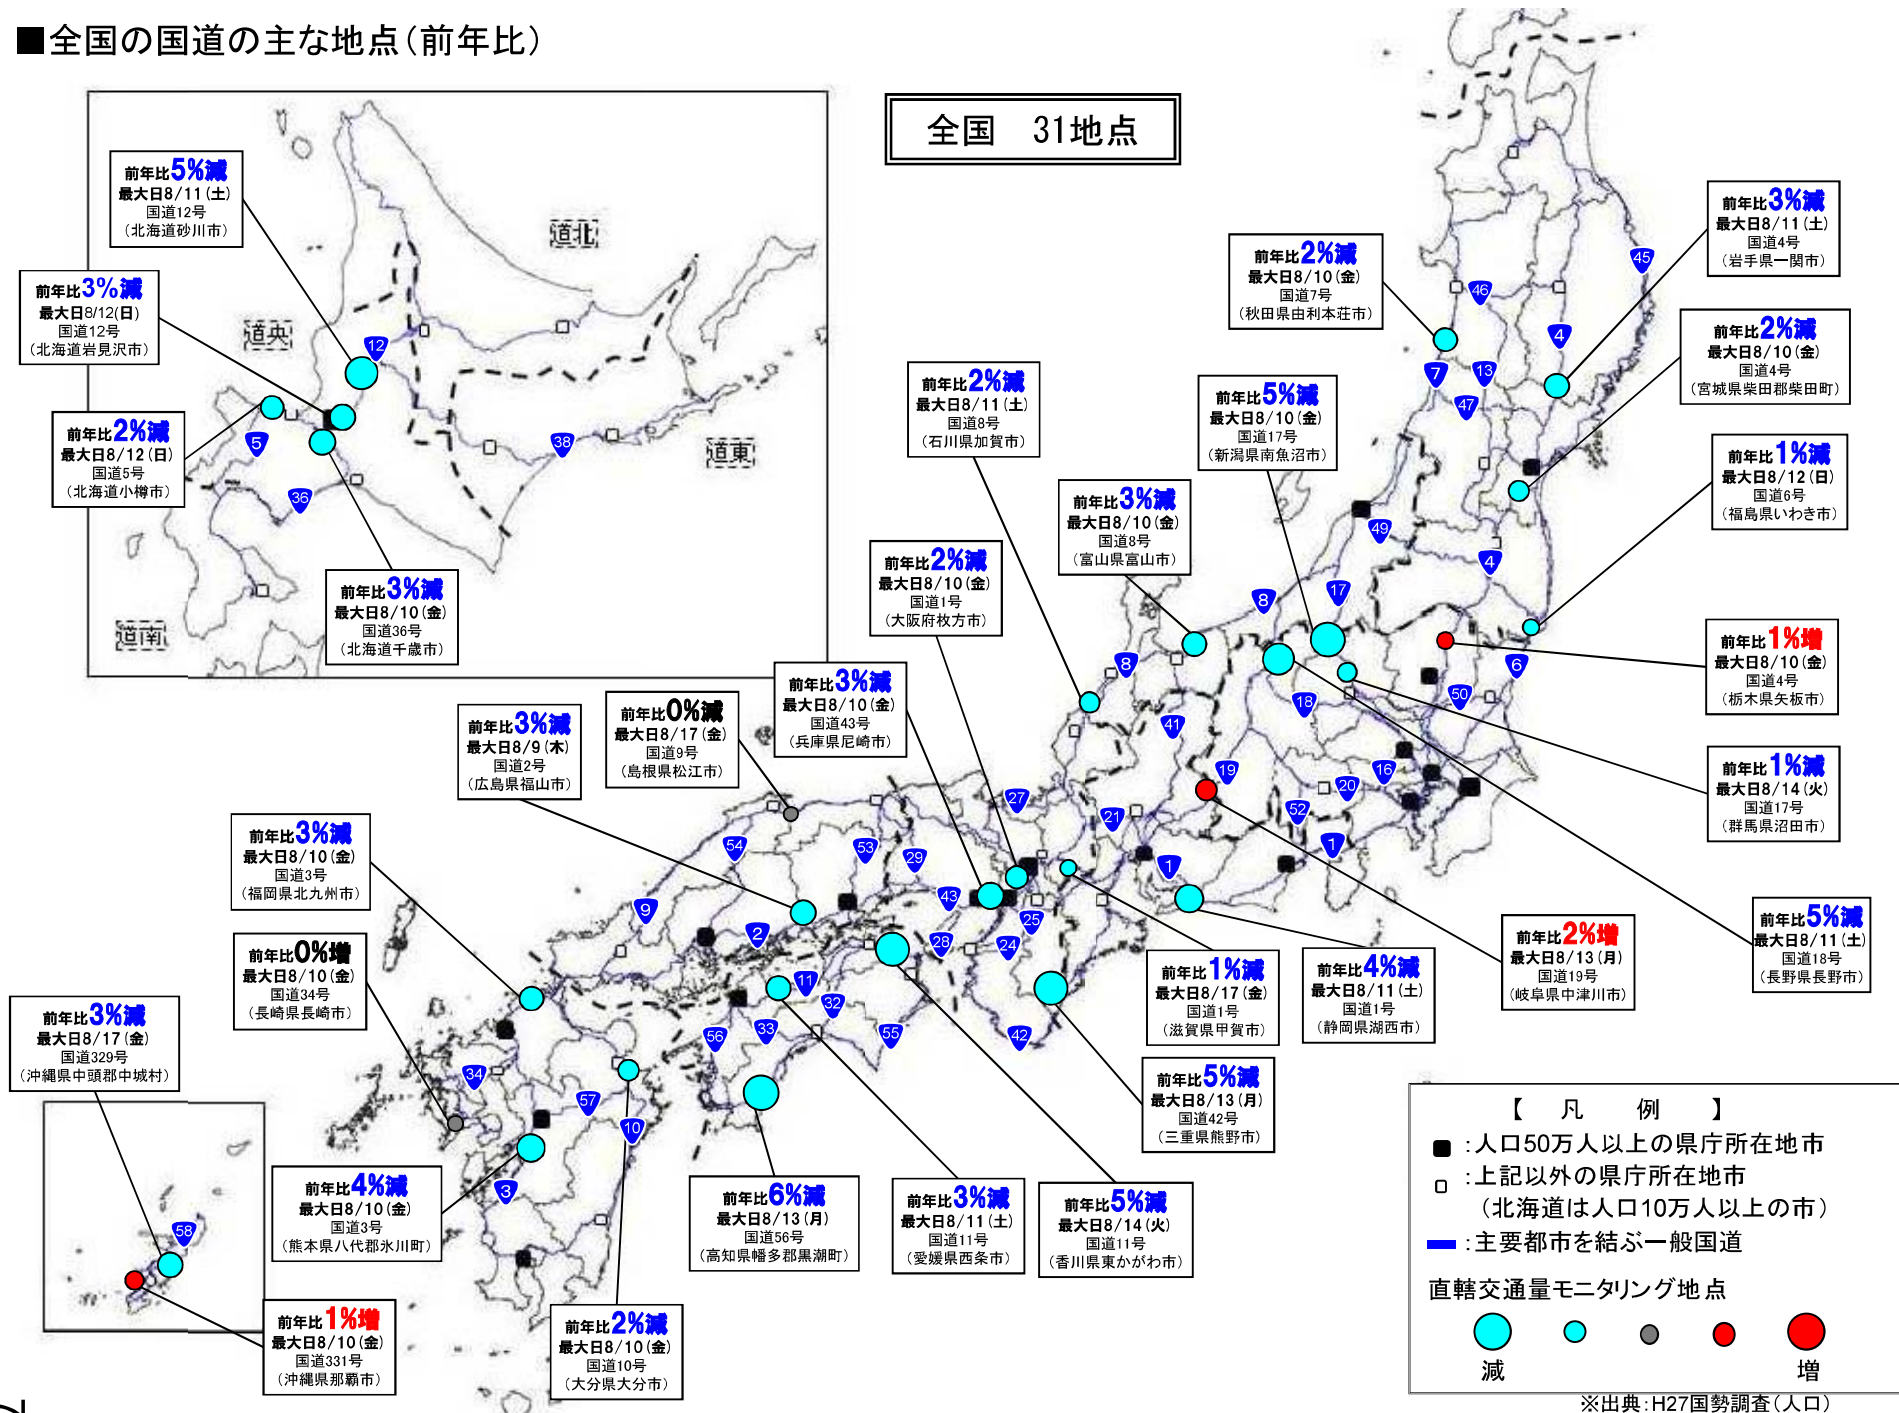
■全国の国道の主な地点(前年比)

全国　31地点

道北

道央

道東

道南

前年比5%減
最大日8/11(土)
国道12号
(北海道砂川市)

前年比3%減
最大日8/12(日)
国道12号
(北海道岩見沢市)

前年比2%減
最大日8/12(日)
国道5号
(北海道小樽市)

前年比3%減
最大日8/10(金)
国道36号
(北海道千歳市)

前年比2%減
最大日8/10(金)
国道7号
(秋田県由利本荘市)

前年比3%減
最大日8/11(土)
国道4号
(岩手県一関市)

前年比2%減
最大日8/10(金)
国道4号
(宮城県柴田郡柴田町)

前年比2%減
最大日8/11(土)
国道8号
(石川県加賀市)

前年比5%減
最大日8/10(金)
国道17号
(新潟県南魚沼市)

前年比1%減
最大日8/12(日)
国道6号
(福島県いわき市)

前年比3%減
最大日8/10(金)
国道8号
(富山県富山市)

前年比2%減
最大日8/10(金)
国道1号
(大阪府枚方市)

前年比1%増
最大日8/10(金)
国道4号
(栃木県矢板市)

前年比3%減
最大日8/10(金)
国道43号
(兵庫県尼崎市)

前年比0%減
最大日8/17(金)
国道9号
(島根県松江市)

前年比3%減
最大日8/9(木)
国道2号
(広島県福山市)

前年比1%減
最大日8/14(火)
国道17号
(群馬県沼田市)

前年比3%減
最大日8/10(金)
国道3号
(福岡県北九州市)

前年比0%増
最大日8/10(金)
国道34号
(長崎県長崎市)

前年比3%減
最大日8/17(金)
国道329号
(沖縄県中頭郡中城村)

前年比5%減
最大日8/11(土)
国道18号
(長野県長野市)

前年比2%増
最大日8/13(月)
国道19号
(岐阜県中津川市)

前年比1%減
最大日8/17(金)
国道1号
(滋賀県甲賀市)

前年比4%減
最大日8/11(土)
国道1号
(静岡県湖西市)

前年比5%減
最大日8/13(月)
国道42号
(三重県熊野市)

前年比4%減
最大日8/10(金)
国道3号
(熊本県八代郡氷川町)

前年比6%減
最大日8/13(月)
国道56号
(高知県幡多郡黒潮町)

前年比3%減
最大日8/11(土)
国道11号
(愛媛県西条市)

前年比5%減
最大日8/14(火)
国道11号
(香川県東かがわ市)

前年比1%増
最大日8/10(金)
国道331号
(沖縄県那覇市)

前年比2%減
最大日8/10(金)
国道10号
(大分県大分市)

【　凡　例　】
:人口50万人以上の県庁所在地市
:上記以外の県庁所在地市
(北海道は人口10万人以上の市)
:主要都市を結ぶ一般国道
直轄交通量モニタリング地点
減　増

※出典:H27国勢調査(人口)

12 5 36 38 45 46 4 7 13 47 49 4 8 17 6 8 50 18 41 19 16 20 52 1 1 27 21 54 53 29 9 43 2 25 28 24 11 32 56 33 55 42 34 57 10 3 58